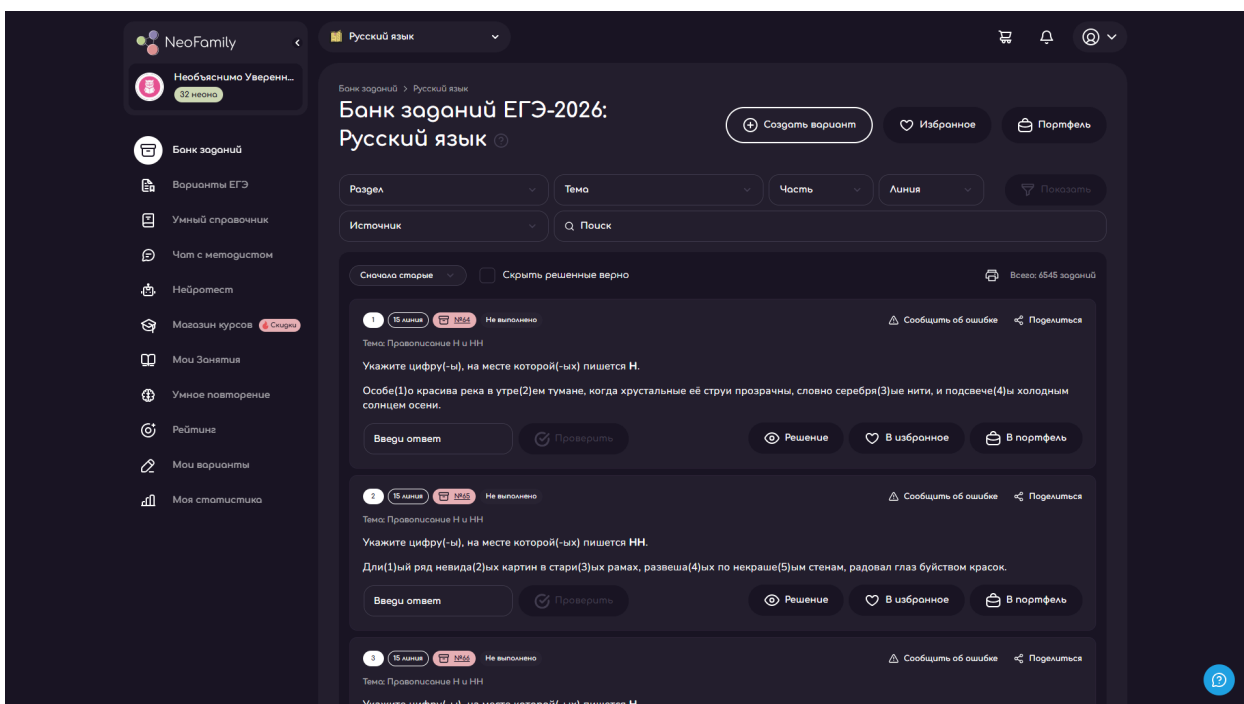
NeoFamily

Необъяснимо Уверенн...
32 неона

Банк заданий
Варианты ЕГЭ
Умный справочник
Чат с методистом
Нейротест
Магазин курсов Скидки
Мои Занятия
Умное повторение
Рейтинг
Мои варианты
Моя статистика

Русский язык

Банк заданий > Русский язык

Банк заданий ЕГЭ-2026: Русский язык

Создать вариант
Избранное
Портфель

Раздел
Тема
Часть
Линия
Показать
Источник
Поиск

Сначала старые
Скрыть решенные верно
Всего: 6545 заданий

1 15 линия №64 Не выполнено
Сообщить об ошибке
Поделиться
Тема: Правописание Н и НН

Укажите цифру(-ы), на месте которой(-ых) пишется Н.

Особе(1)о красива река в утре(2)ем тумане, когда хрустальные её струи прозрачны, словно серебря(3)ые нити, и подсвече(4)ы холодным солнцем осени.

Введи ответ
Проверить
Решение
В избранное
В портфель

2 15 линия №65 Не выполнено
Сообщить об ошибке
Поделиться
Тема: Правописание Н и НН

Укажите цифру(-ы), на месте которой(-ых) пишется НН.

Дли(1)ый ряд невида(2)ых картин в стари(3)ых рамах, развеша(4)ых по некраше(5)ым стенам, радовал глаз буйством красок.

Введи ответ
Проверить
Решение
В избранное
В портфель

3 15 линия №66 Не выполнено
Сообщить об ошибке
Поделиться
Тема: Правописание Н и НН

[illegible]